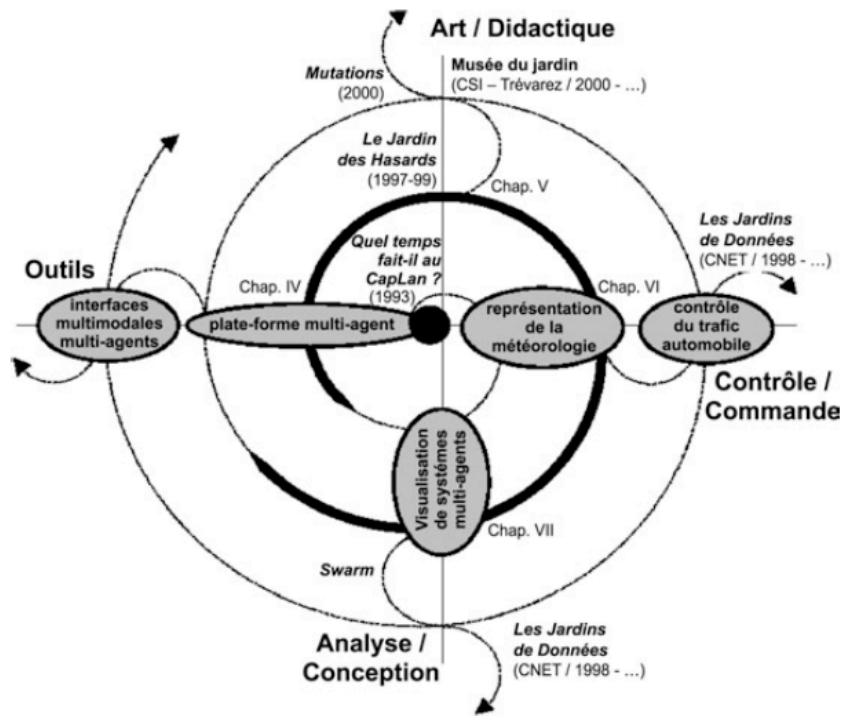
Art / Didactique

Mutations
(2000)

Musée du jardin
(CSI – Trévarez / 2000 - …)

Le Jardin des Hasards
(1997-99)

Chap. V

Les Jardins de Données
(CNET / 1998 - …)

Outils

Quel temps fait-il au CapLan ?
(1993)

Chap. IV

Chap. VI

interfaces multimodales multi-agents

plate-forme multi-agent

représentation de la météorologie

contrôle du trafic automobile

Contrôle / Commande

Visualisation de systémes multi-agents

Chap. VII

Swarm

Analyse / Conception

Les Jardins de Données
(CNET / 1998 - …)